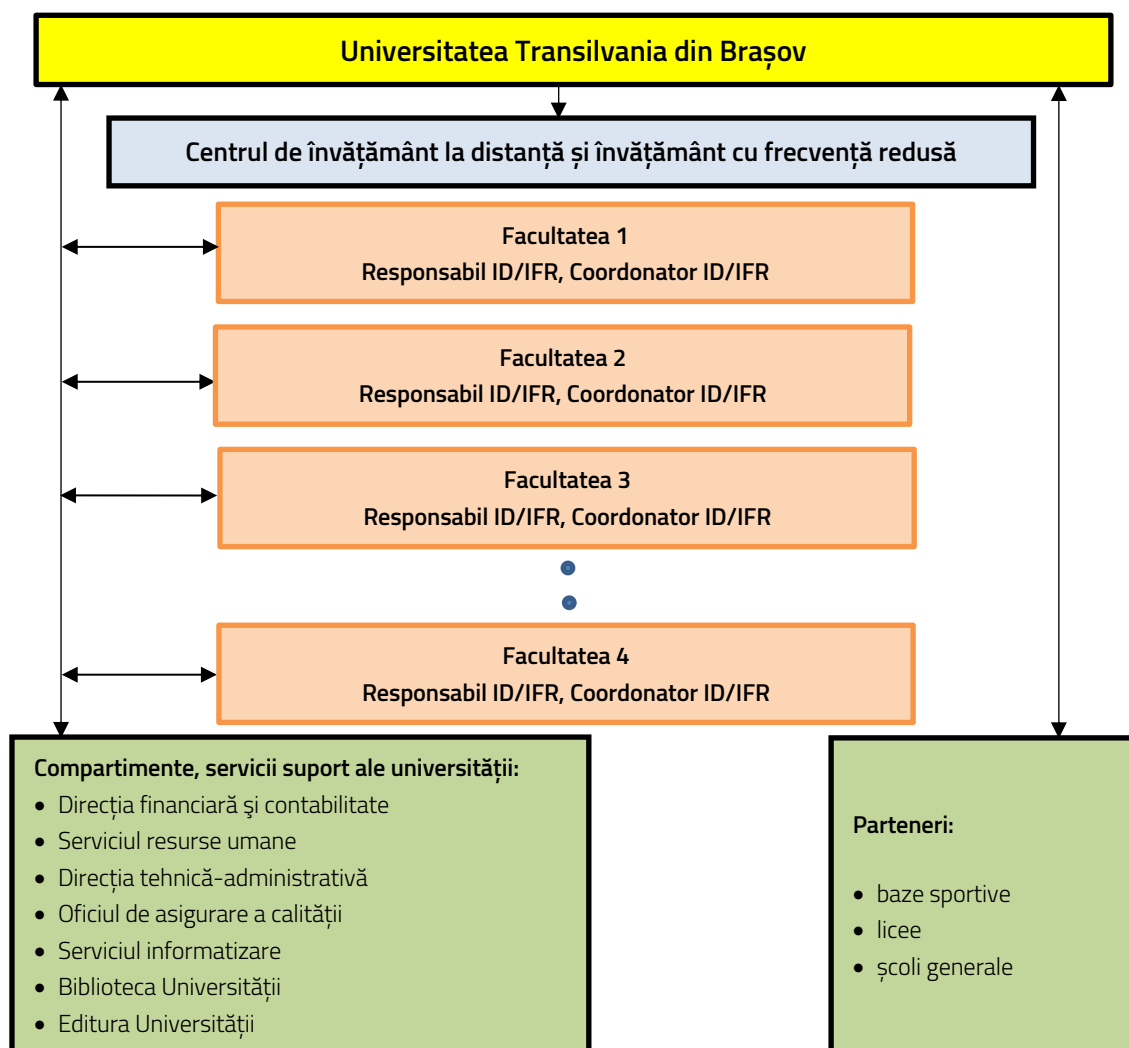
Universitatea Transilvania din Brașov

Centrul de învățământ la distanță și învățământ cu frecvență redusă

Facultatea 1
Responsabil ID/IFR, Coordonator ID/IFR

Facultatea 2
Responsabil ID/IFR, Coordonator ID/IFR

Facultatea 3
Responsabil ID/IFR, Coordonator ID/IFR

Facultatea 4
Responsabil ID/IFR, Coordonator ID/IFR

Compartimente, servicii suport ale universității:
- Direcția financiară şi contabilitate
- Serviciul resurse umane
- Direcția tehnică-administrativă
- Oficiul de asigurare a calității
- Serviciul informatizare
- Biblioteca Universității
- Editura Universității

Parteneri:
- baze sportive
- licee
- școli generale